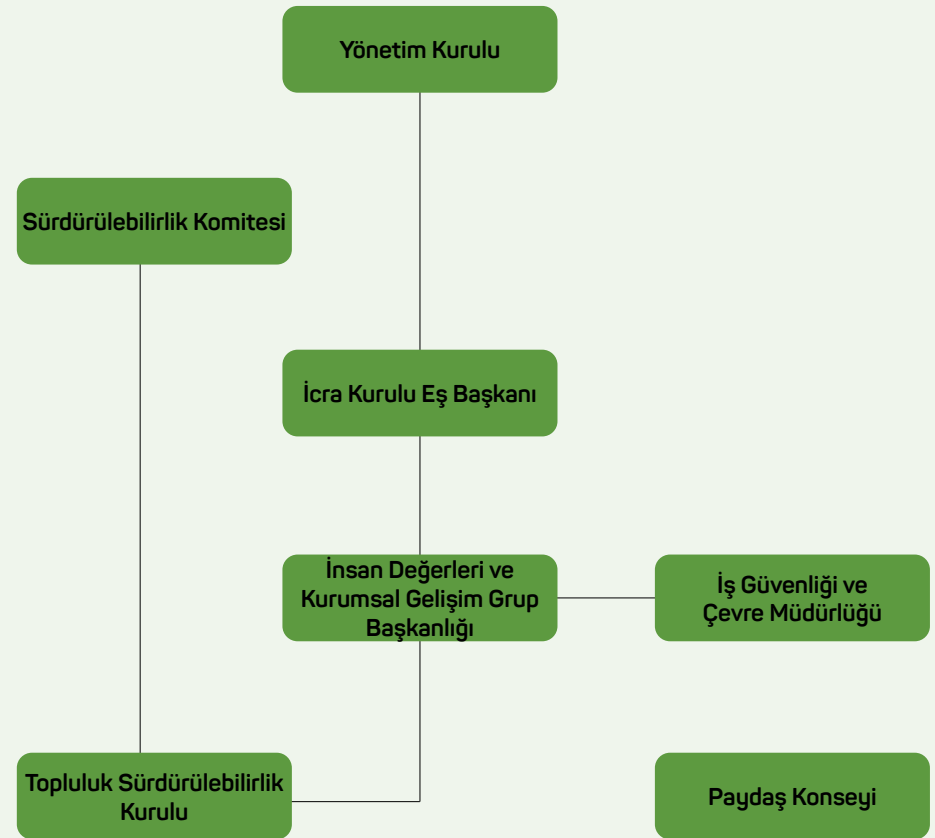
Yönetim Kurulu

Sürdürülebilirlik Komitesi

İcra Kurulu Eş Başkanı

İnsan Değerleri ve Kurumsal Gelişim Grup Başkanlığı

İş Güvenliği ve Çevre Müdürlüğü

Topluluk Sürdürülebilirlik Kurulu

Paydaş Konseyi